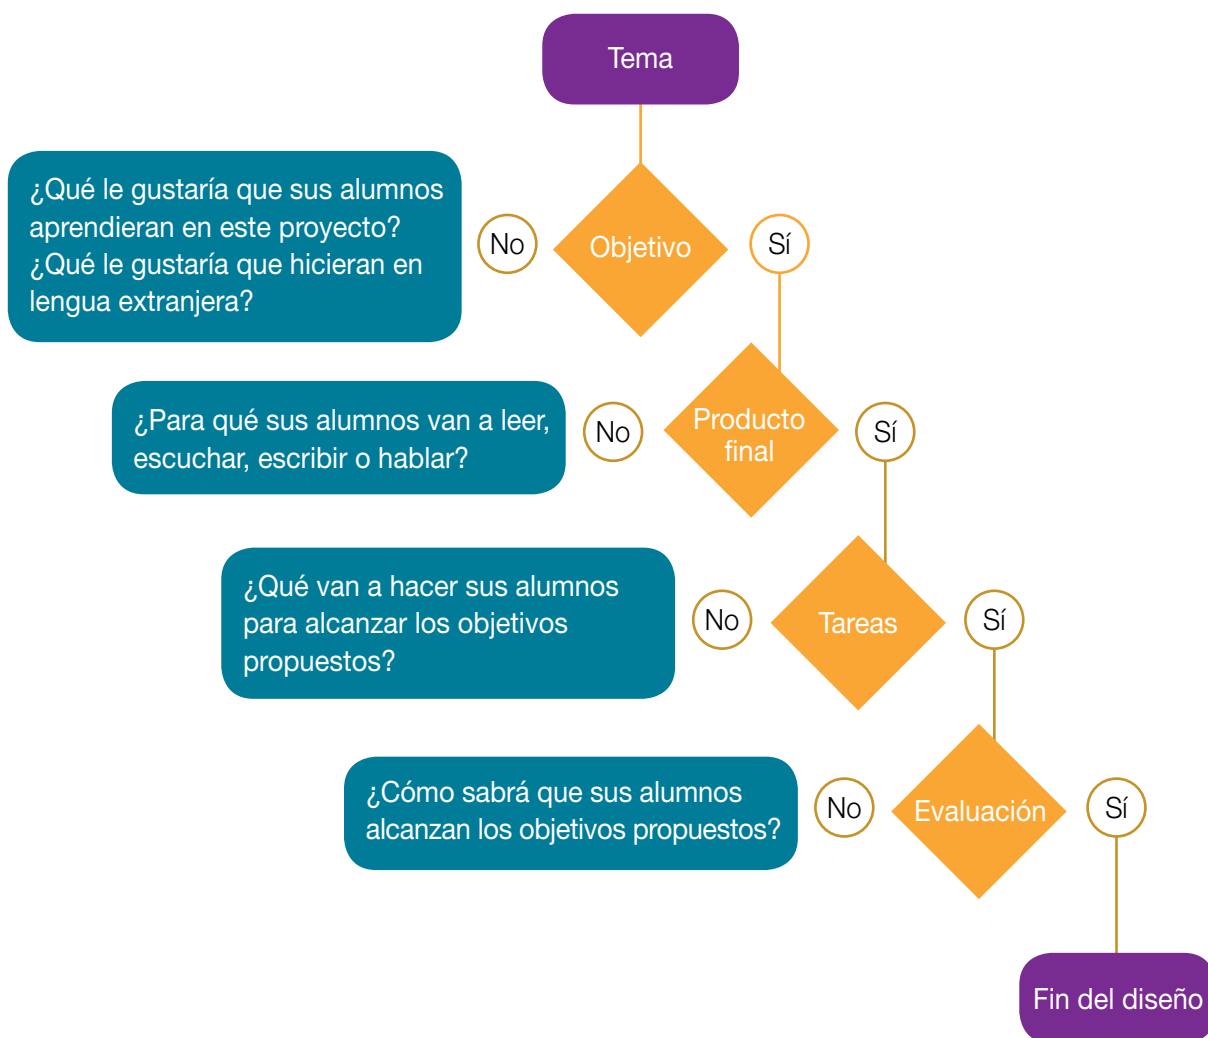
Tema

¿Qué le gustaría que sus alumnos aprendieran en este proyecto? ¿Qué le gustaría que hicieran en lengua extranjera?

No

Objetivo

Sí

¿Para qué sus alumnos van a leer, escuchar, escribir o hablar?

No

Producto final

Sí

¿Qué van a hacer sus alumnos para alcanzar los objetivos propuestos?

No

Tareas

Sí

¿Cómo sabrá que sus alumnos alcanzan los objetivos propuestos?

No

Evaluación

Sí

Fin del diseño